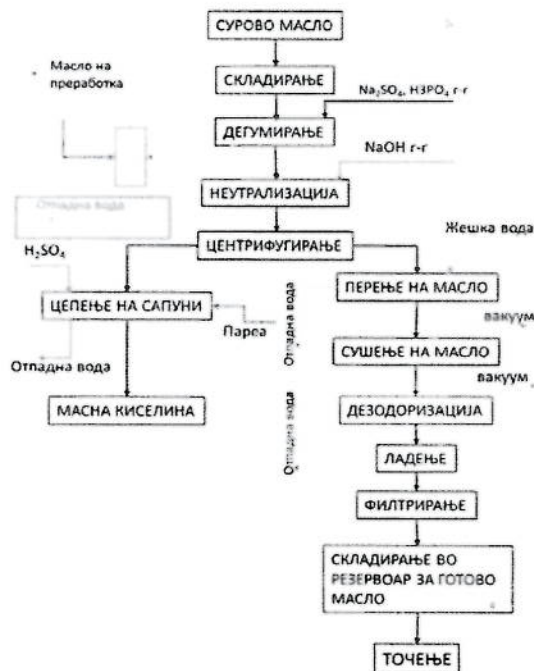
СУРОВО МАСЛО

Масло на преработка

СКЛАДИРАЊЕ

$Na_2SO_4$, $H3PO_4$ р-р

ДЕГУМИРАЊЕ

NaOH р-р

НЕУТРАЛИЗАЦИЈА

Отпадна вода

ЦЕНТРИФУГИРАЊЕ

Жешка вода

$H_2SO_4$

ЦЕПЕЊЕ НА САПУНИ

Пареа

Отпадна вода

ПЕРЕЊЕ НА МАСЛО

вакуум

Отпадна вода

СУШЕЊЕ НА МАСЛО

вакуум

МАСНА КИСЕЛИНА

Отпадна вода

ДЕЗОДОРИЗАЦИЈА

ЛАДЕЊЕ

ФИЛТРИРАЊЕ

СКЛАДИРАЊЕ ВО РЕЗЕРВОАР ЗА ГОТОВО МАСЛО

ТОЧЕЊЕ